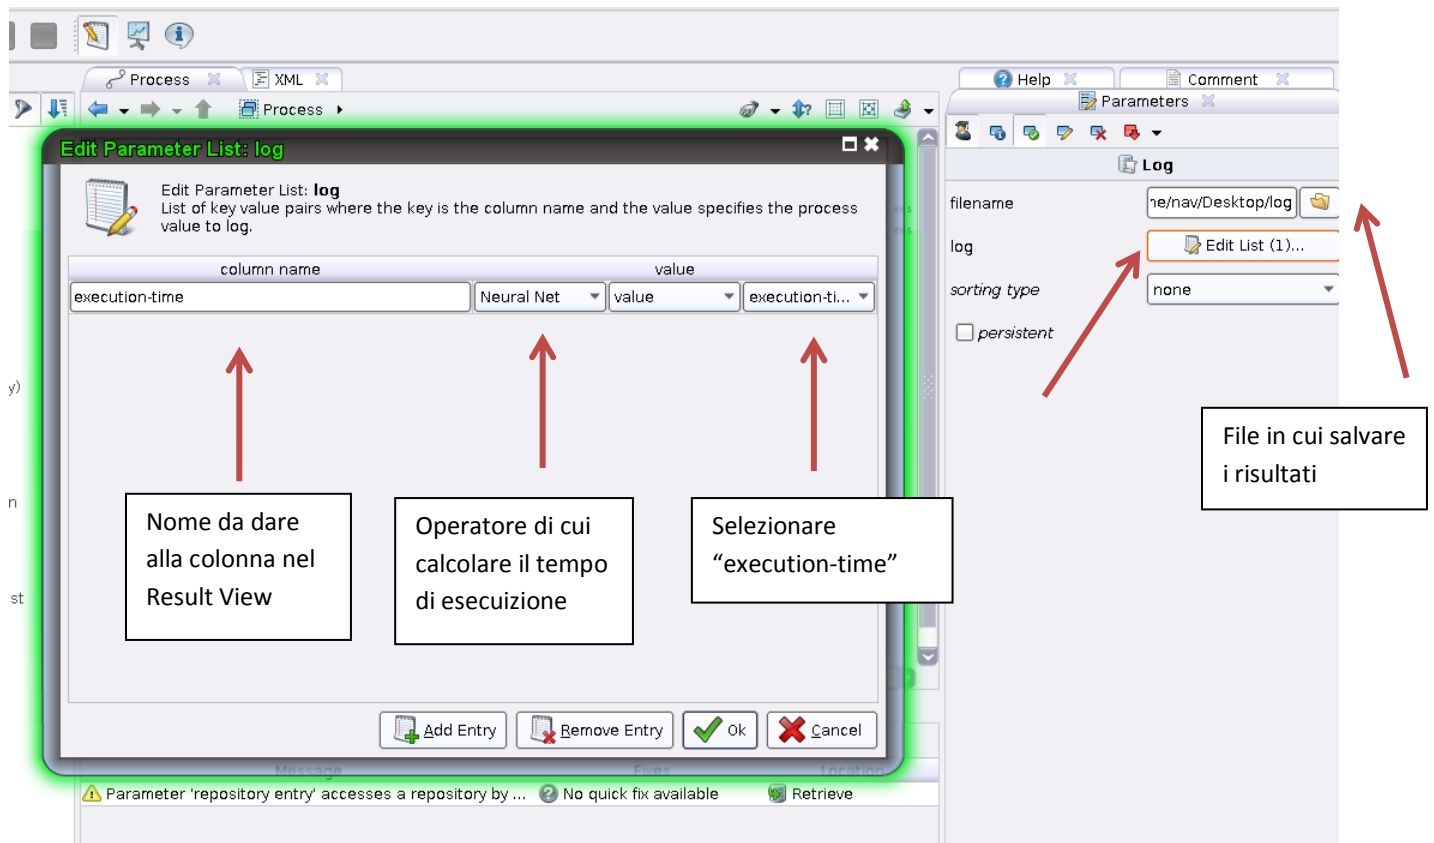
Process XML

Process

Help Comment

Parameters

Log

filename ne/nav/Desktop/log

log Edit List (1)...

sorting type none

persistent

Edit Parameter List: log

Edit Parameter List: log
List of key value pairs where the key is the column name and the value specifies the process value to log.

| column name | value | | |
|---|---|---|---|
| execution-time | Neural Net | value | execution-ti... |

Nome da dare alla colonna nel Result View

Operatore di cui calcolare il tempo di esecuizione

Selezionare “execution-time”

File in cui salvare i risultati

Add Entry Remove Entry Ok Cancel

Message Fixes Location

Parameter 'repository entry' accesses a repository by ... No quick fix available Retrieve

y)

n

st